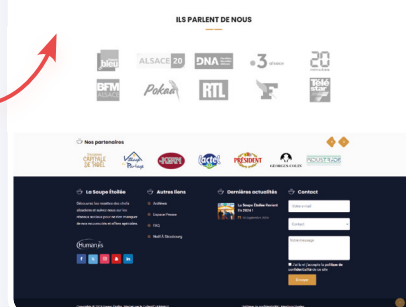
ILS PARLENT DE NOUS

bleu ALSACE 20 DNA •3 alsace 20 MINUTES

BFM ALSACE Pokaa RTL Télé star

Nos partenaires

CRISTALLE DE TABLE PRÉSIDENT GEORGES COLIN

La Soupe Étoilée

Autres liens

Actions
Espace Presse
FAQ
Noël À Strasbourg

Dernières actualités

La Soupe Étoilée Revient En 2024 !

Contact

Votre e-mail
Contact
Votre message

J'ai lu et j'accepte la politique de confidentialité de ce site.

Envoyer

Humanis

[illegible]